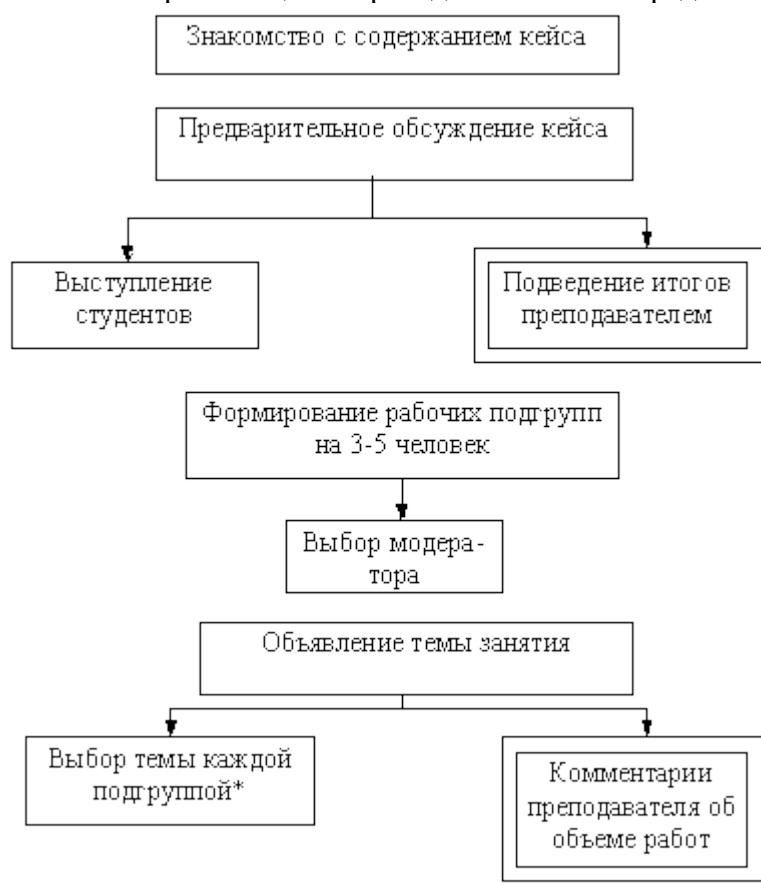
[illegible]

Знакомство с содержанием кейса

Предварительное обсуждение кейса

Выступление студентов

Подведение итогов преподавателем

Формирование рабочих подгрупп на 3-5 человек

Выбор модератора

Объявление темы занятия

Выбор темы каждой подгруппой*

Комментарии преподавателя об объеме работ